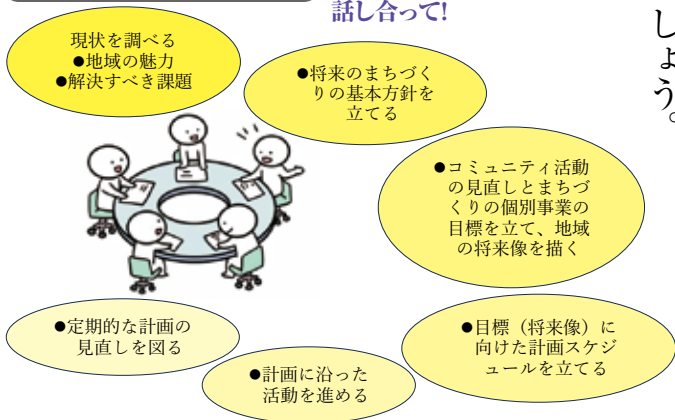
話し合って!

しょう。

現状を調べる
●地域の魅力
●解決すべき課題

●将来のまちづくりの基本方針を立てる

●コミュニティ活動の見直しとまちづくりの個別事業の目標を立て、地域の将来像を描く

●定期的な計画の見直しを図る

●目標（将来像）に向けた計画スケジュールを立てる

●計画に沿った活動を進める